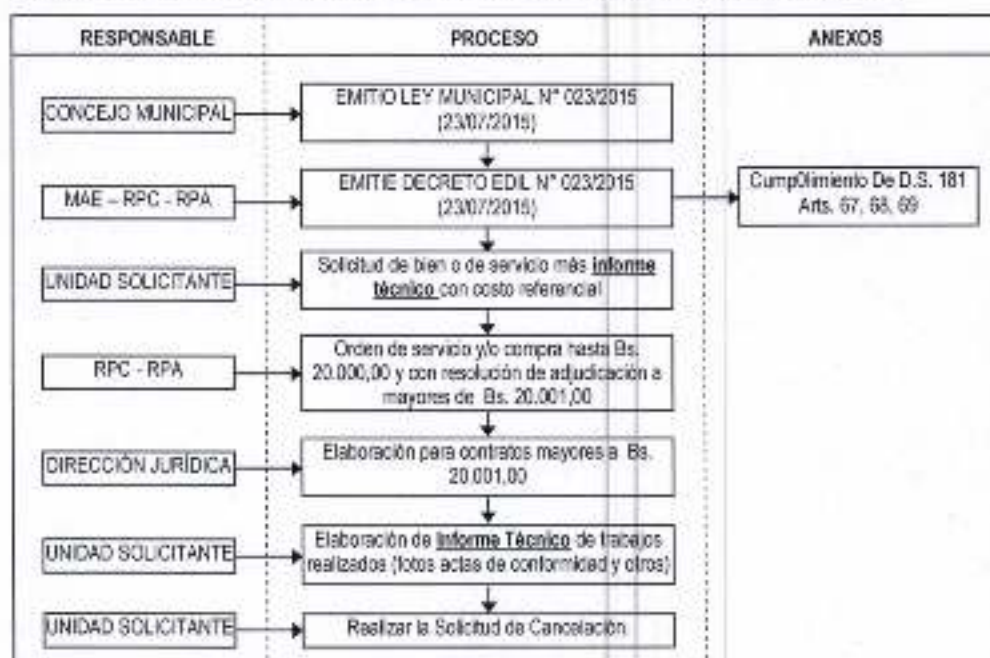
| RESPONSABLE | PROCESO | ANEXOS |
|---|---|---|
| CONCEJO MUNICIPAL | EMITIO LEY MUNICIPAL N° 023/2015 (23/07/2015) | |
| MAE – RPC - RPA | EMITIE DECRETO EDIL N° 023/2015 (23/07/2015) | Cump0limiento De D.S. 181 Arts. 67, 68, 69 |
| UNIDAD SOLICITANTE | Solicitud de bien o de servicio más **informe técnico** con costo referencial | |
| RPC - RPA | Orden de servicio y/o compra hasta Bs. 20.000,00 y con resolución de adjudicación a mayores de Bs. 20.001,00 | |
| DIRECCIÓN JURÍDICA | Elaboración para contratos mayores a Bs. 20.001,00 | |
| UNIDAD SOLICITANTE | Elaboración de **Informe Técnico** de trabajos realizados (fotos actas de conformidad y otros) | |
| UNIDAD SOLICITANTE | Realizar la Solicitud de Cancelación | |